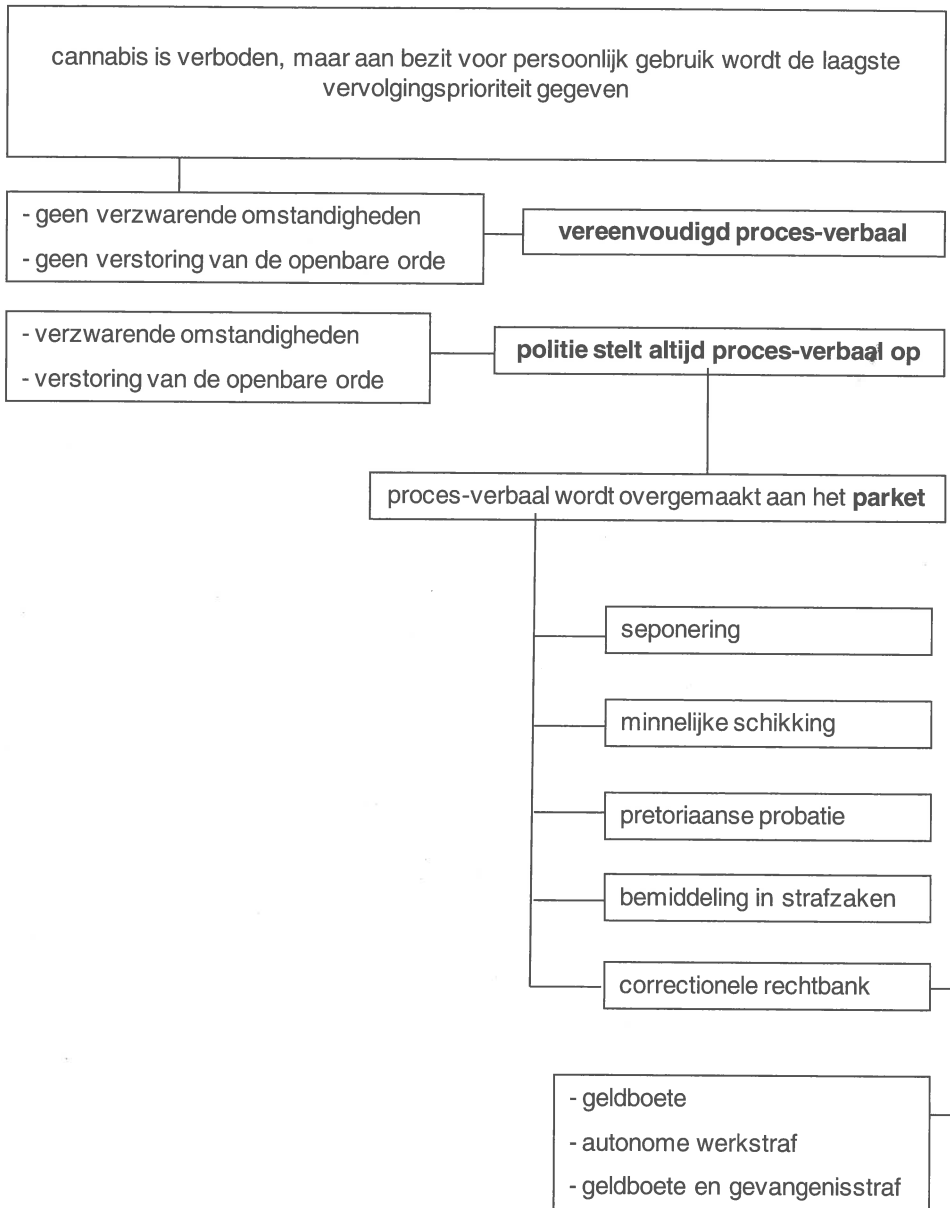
cannabis is verboden, maar aan bezit voor persoonlijk gebruik wordt de laagste vervolgingsprioriteit gegeven

- geen verzwarende omstandigheden
- geen verstoring van de openbare orde

**vereenvoudigd proces-verbaal**

- verzwarende omstandigheden
- verstoring van de openbare orde

**politie stelt altijd proces-verbaal op**

proces-verbaal wordt overgemaakt aan het **parket**

seponering

minnelijke schikking

pretoriaanse probatie

bemiddeling in strafzaken

correctionele rechtbank

- geldboete
- autonome werkstraf
- geldboete en gevangenisstraf